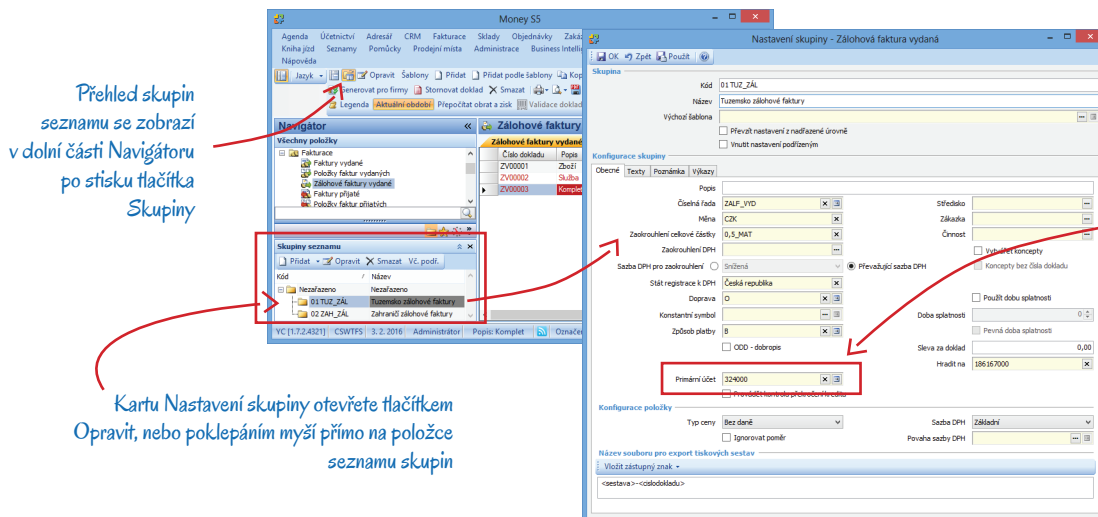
Přehled skupin seznamu se zobrazí v dolní části Navigátoru po stisku tlačítka Skupiny

Kartu Nastavení skupiny otevřete tlačítkem Opravit, nebo poklepáním myší přímo na položce seznamu skupin

Money S5

Agenda Účetnictví Adresář CRM Fakturace Sklady Objednávky Zakáz
Kniha jízd Seznamy Pomůcky Prodejní místa Administrace Business Intelli
Nápověda

Jazyk Opravit Šablony Přidat Přidat podle šablony Kop
Generovat pro firmy Stornovat doklad Smazat
Legenda Aktuální období Přepočítat obrat a zisk Validace doklad

Navigátor
Všechny položky
Fakturace
Faktury vydané
Položky faktur vydaných
Zálohové faktury vydané
Faktury přijaté
Položky faktur přijatých

Zálohové faktury
Zálohové faktury vydané
Číslo dokladu Popis
ZV00001 Zboží
ZV00002 Služba
ZV00003 Komplet

Skupiny seznamu
Přidat Opravit Smazat Vč. podř.
Kód Název
Nezařazeno Nezařazeno
01 TUZ_ZÁL Tuzemsko zálohové faktury
02 ZAH_ZÁL Zahraniční zálohové faktury

YC [1.7.2.4321] CSWTFS 3. 2. 2016 Administrátor Popis: Komplet Označ

Nastavení skupiny - Zálohová faktura vydaná

OK Zpět Použít

Skupina
Kód 01 TUZ_ZÁL
Název Tuzemsko zálohové faktury
Výchozí šablona
Převzít nastavení z nadřazené úrovně
Vnutit nastavení podřízeným

Konfigurace skupiny
Obecné Texty Poznámka Výkazy
Popis
Číselná řada ZALF_VYD
Středisko
Měna CZK
Zakázka
Zaokrouhlení celkové částky 0,5_MAT
Činnost
Zaokrouhlení DPH
Vybírat koncepty
Koncepty bez čísla dokladu
Sazba DPH pro zaokrouhlení Snížená Převažující sazba DPH
Stát registrace k DPH Česká republika
Doprava O
Použít dobu splatnosti
Konstantní symbol
Doba splatnosti 0
Pevná doba splatnosti
Způsob platby B
ODD - dobropis
Sleva za doklad 0,00
Hradit na 186167000
Primární účet 324000
Provádět kontrolu překročení kreditu

Konfigurace položky
Typ ceny Bez daně
Sazba DPH Základní
Ignorovat poměr
Povaha sazby DPH

Název souboru pro export tiskových sestav
Vložit zástupný znak
<sestava>-<cislodokladu>